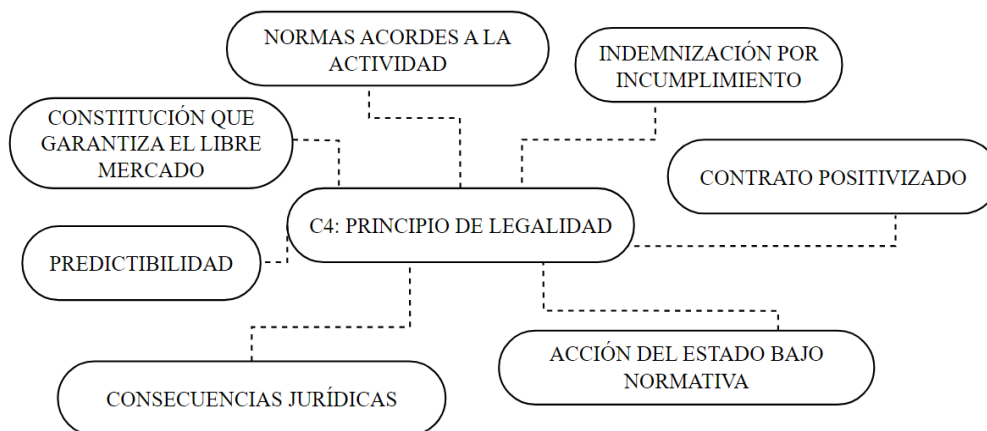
NORMAS ACORDES A LA ACTIVIDAD

INDEMNIZACIÓN POR INCUMPLIMIENTO

CONSTITUCIÓN QUE GARANTIZA EL LIBRE MERCADO

CONTRATO POSITIVIZADO

C4: PRINCIPIO DE LEGALIDAD

PREDICTIBILIDAD

ACCIÓN DEL ESTADO BAJO NORMATIVA

CONSECUENCIAS JURÍDICAS